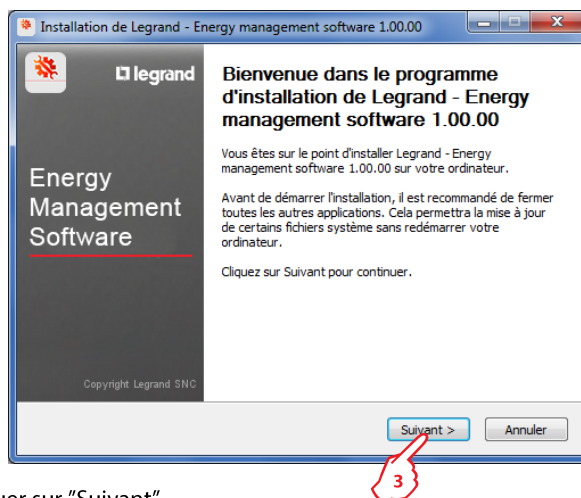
Installation de Legrand - Energy management software 1.00.00

legrand

Energy Management Software

Copyright Legrand SNC

Bienvenue dans le programme d'installation de Legrand - Energy management software 1.00.00

Vous êtes sur le point d'installer Legrand - Energy management software 1.00.00 sur votre ordinateur.

Avant de démarrer l'installation, il est recommandé de fermer toutes les autres applications. Cela permettra la mise à jour de certains fichiers système sans redémarrer votre ordinateur.

Cliquez sur Suivant pour continuer.

Suivant >

Annuler

3

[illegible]uer sur "Suivant"